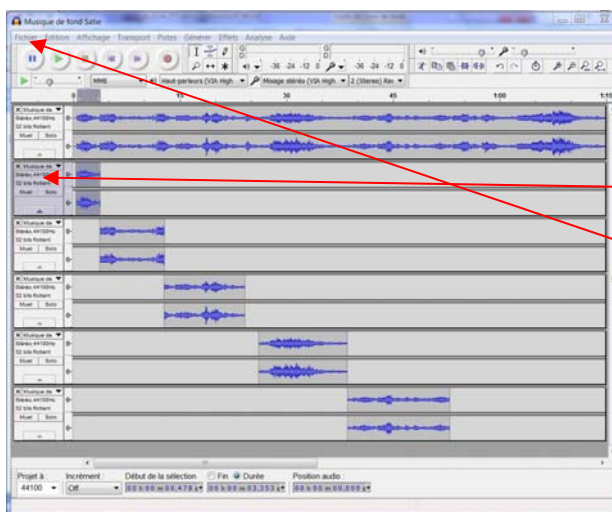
Musique de fond Satie

Fichier Edition Affichage Transport Pistes Générer Effets Analyse Aide

MME

Haut-parleurs (VIA High

Mixage stéréo (VIA High

2 (Stéréo) Rec

0 15 30 45 1:00 1:15

Musique de
Stéréo, 44100Hz
32 bits flottant
Muet Solo

Musique de
Stéréo, 44100Hz
32 bits flottant
Muet Solo

Musique de
Stéréo, 44100Hz
32 bits flottant
Muet Solo

Musique de
Stéréo, 44100Hz
32 bits flottant
Muet Solo

Musique de
Stéréo, 44100Hz
32 bits flottant
Muet Solo

Musique de
Stéréo, 44100Hz
32 bits flottant
Muet Solo

Projet à 44100
Incrément Off
Début de la sélection
Fin
Durée
Position audio
00 h 00 m 00,478 s
00 h 00 m 03,353 s
00 h 00 m 00,000 s